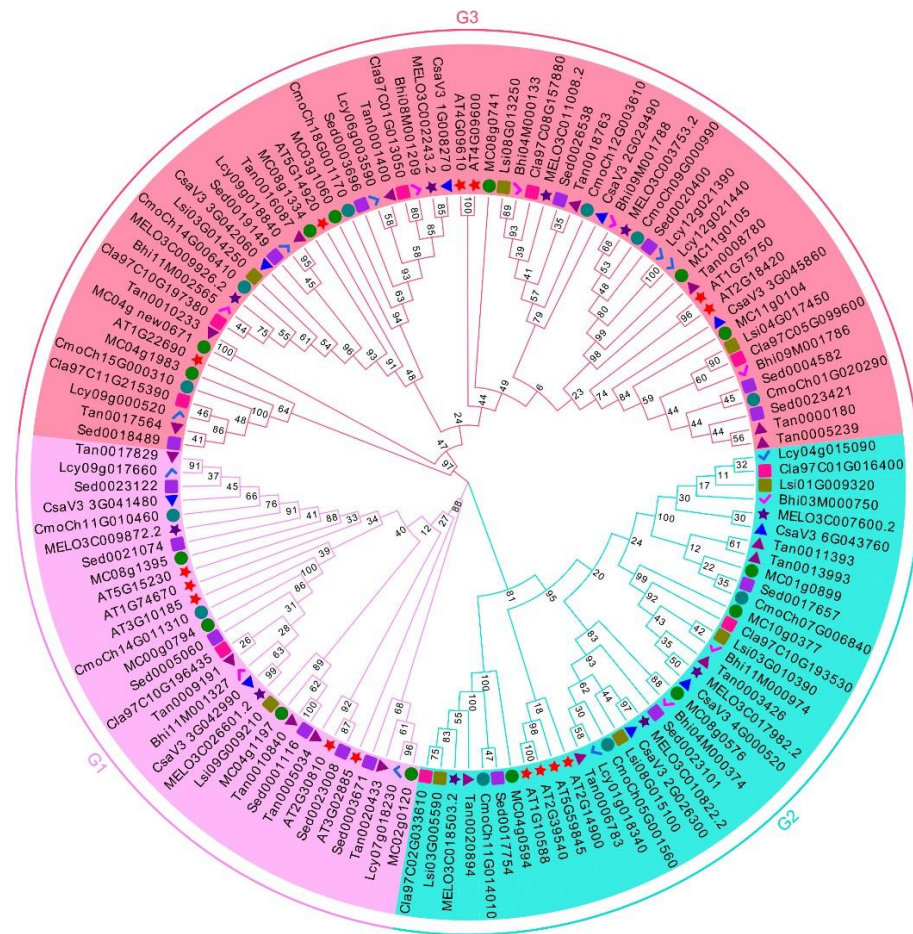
G3

G1

G2

Tan0017564
Sed0018489
Lcy09g000520
Cla97C11G215390
CmoCh15G000310
MC04g1983
AT1G22690
MC04g new0671
Tan0010233
Cla97C10G197380
Bhi11M002565
MELO3C009926.2
CmoCh14G006410
Lsi03G014250
CsaV3 3G042630
Sed0019149
Lcy09g018840
Tan0016087
MC06g1334
AT5G14920
MC03g1060
CmoCh18G001170
Sed0003696
Lcy06g003590
Tan0001400
Cla97C01G013050
Bhi08M001209
MELO3C002243.2
CsaV3 1G008270
AT4G09610
AT4G09600
MC08g0741
Lsi08G013250
Bhi04M000133
Cla97C08G157880
MELO3C011008.2
Sed0026538
Tan0018763
CmoCh12G003610
CsaV3 2G029490
Bhi09M001788
MELO3C003753.2
CmoCh09G000990
Sed0020400
Lcy12g021390
Lcy12g021440
MC11g0105
Tan0008780
AT1G75750
AT2G18420
CsaV3 3G045860
MC11g0104
Lsi04G017450
Cla97C05G099600
Bhi09M001786
Sed0004582
CmoCh01G020290
Sed0023421
Tan0000180
Tan0005239

Lcy04g015090
Cla97C01G016400
Lsi01G009320
Bhi03M000750
MELO3C007600.2
CsaV3 6G043760
Tan0011393
Tan0013993
MC01g0899
Sed0017657
CmoCh07G006840
MC10g0377
Cla97C10G193530
Lsi03G010390
Bhi11M000974
Tan0003426
MELO3C017982.2
CsaV3 4G000520
MC08g0576
Bhi04M000374
Sed0023101
MELO3C010822.2
CsaV3 2G026300
Lsi08G015100
CmoCh05G001560
Lcy01g018340
Tan0006783
AT2G14900
AT5G59845
AT2G39540
AT1G10588
MC04g0594
Sed0017754
CmoCh11G014010
Tan0020894
MELO3C018503.2
Lsi03G005590
Cla97C02G033610

MC02g0120
Lcy07g018230
Tan0020433
Sed0003671
AT3G02885
Sed0023008
AT2G30810
Tan0005034
Sed0001116
Tan0010840
MC04g1197
Lsi09G009210
MELO3C026601.2
CsaV3 3G042990
Bhi11M001327
Tan0009191
Cla97C10G196435
Sed0005060
MC00g0794
CmoCh14G011310
AT3G10185
AT1G74670
AT5G15230
MC08g1395
Sed0021074
MELO3C009872.2
CmoCh11G010460
CsaV3 3G041480
Sed0023122
Lcy09g017660
Tan0017829

100 89 93 39 41 57 79 35 68 53 48 80 90 98 100 96 23 74 84 59 44 44 44 90 60 45 56 6 49 44 24 47 97 85 85 80 58 58 93 63 94 48 91 93 96 54 61 55 75 44 45 95 100 64 100 48 86 46 41 88 91 37 45 66 76 91 41 88 33 34 40 12 27 39 100 86 31 26 28 63 99 89 62 100 92 87 68 61 96 83 55 75 100 47 100 81 95 98 18 30 62 58 44 97 93 83 20 24 99 92 43 42 35 50 98 12 22 35 61 100 30 11 17 32 30